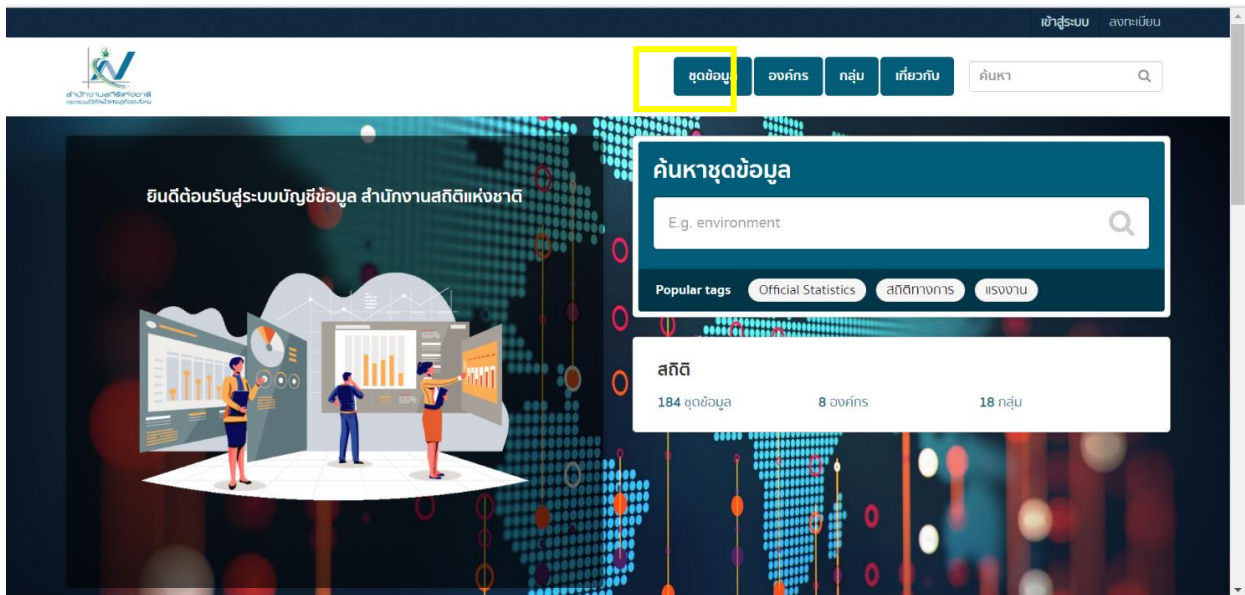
เข้าสู่ระบบ ลงทะเบียน

สำนักงานสถิติแห่งชาติ
กระทรวงดิจิทัลเพื่อเศรษฐกิจและสังคม

ชุดข้อมูล
องค์กร
กลุ่ม
เกี่ยวกับ
ค้นหา

ยินดีต้อนรับสู่ระบบบัญชีข้อมูล สำนักงานสถิติแห่งชาติ

ค้นหาชุดข้อมูล

E.g. environment

Popular tags
Official Statistics
สถิติทางการ
แรงงาน

สถิติ

184 ชุดข้อมูล
8 องค์กร
18 กลุ่ม